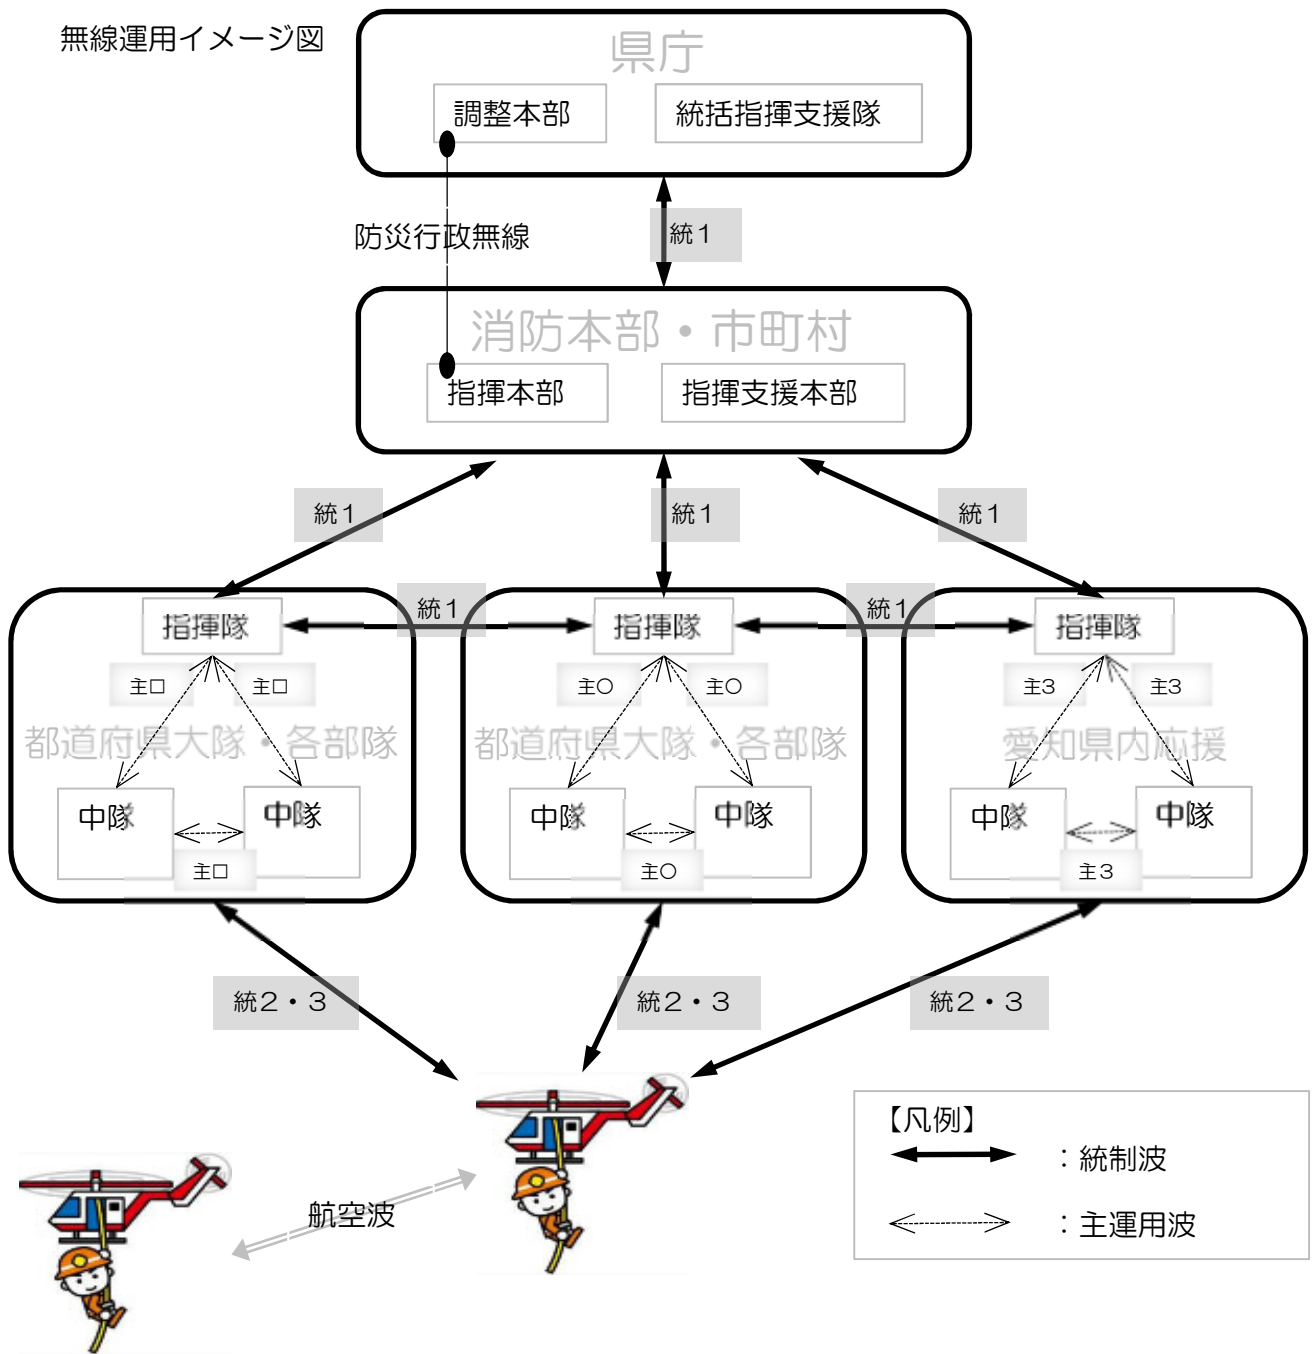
無線運用イメージ図

県庁
調整本部
統括指揮支援隊

防災行政無線
統１

消防本部・市町村
指揮本部
指揮支援本部

統１
統１
統１

統１
統１

指揮隊
主□
主□
都道府県大隊・各部隊
中隊
中隊
主□

指揮隊
主○
主○
都道府県大隊・各部隊
中隊
中隊
主○

指揮隊
主３
主３
愛知県内応援
中隊
中隊
主３

統２・３
統２・３
統２・３

航空波

【凡例】
：統制波
：主運用波